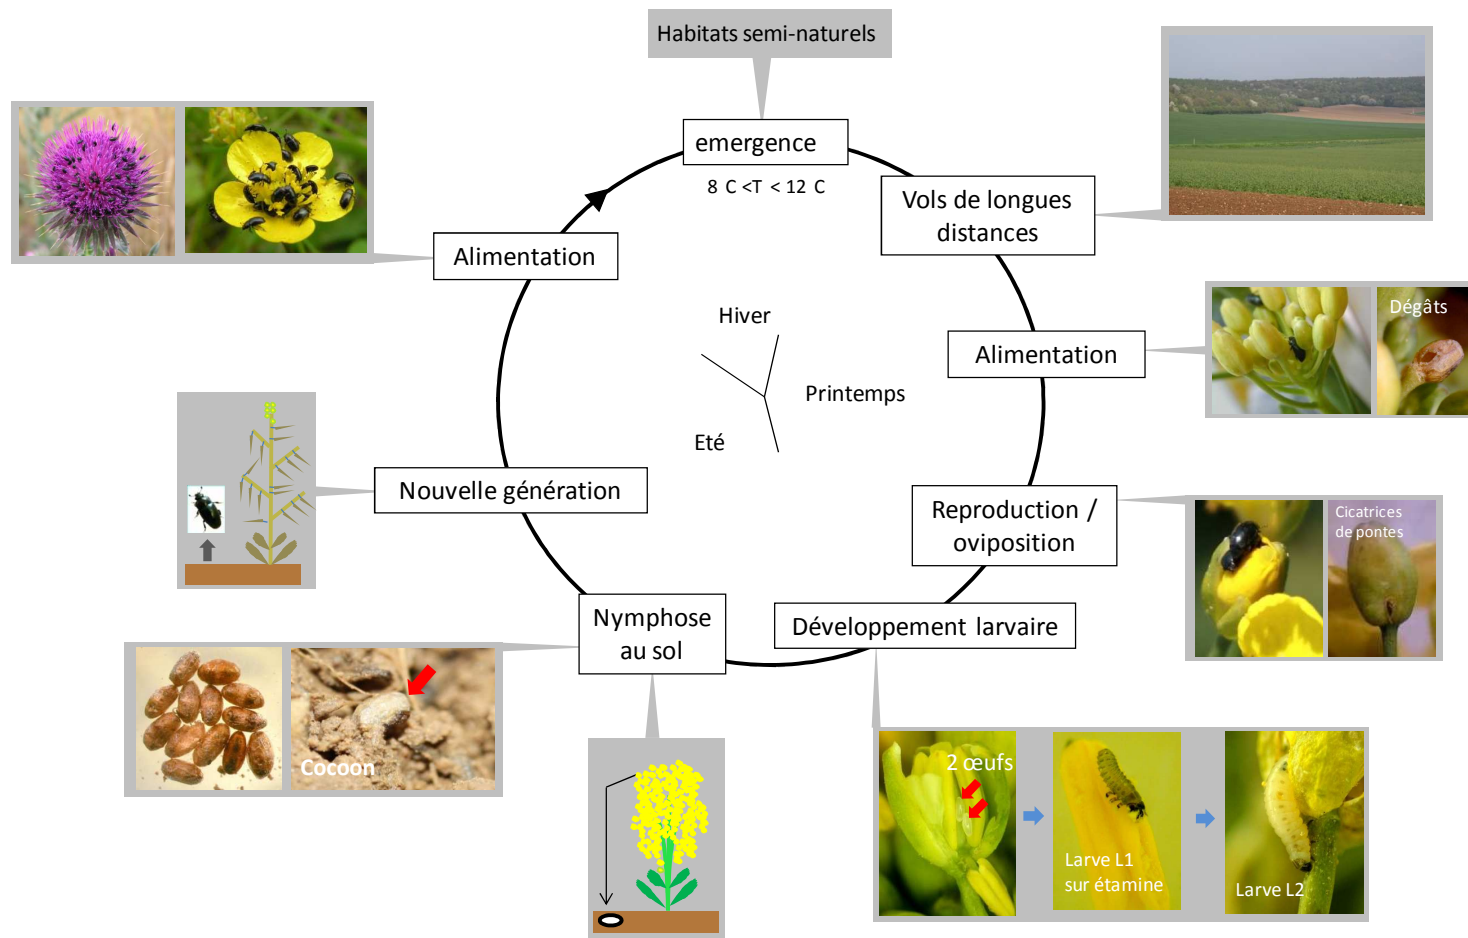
Habitats semi-naturels

emergence

8 C <T < 12 C

Vols de longues distances

Alimentation

Dégâts

Reproduction / oviposition

Cicatrices de pontes

Développement larvaire

2 œufs

Larve L1 sur étamine

Larve L2

Nymphose au sol

Cocoon

Nouvelle génération

Alimentation

Hiver

Printemps

Eté